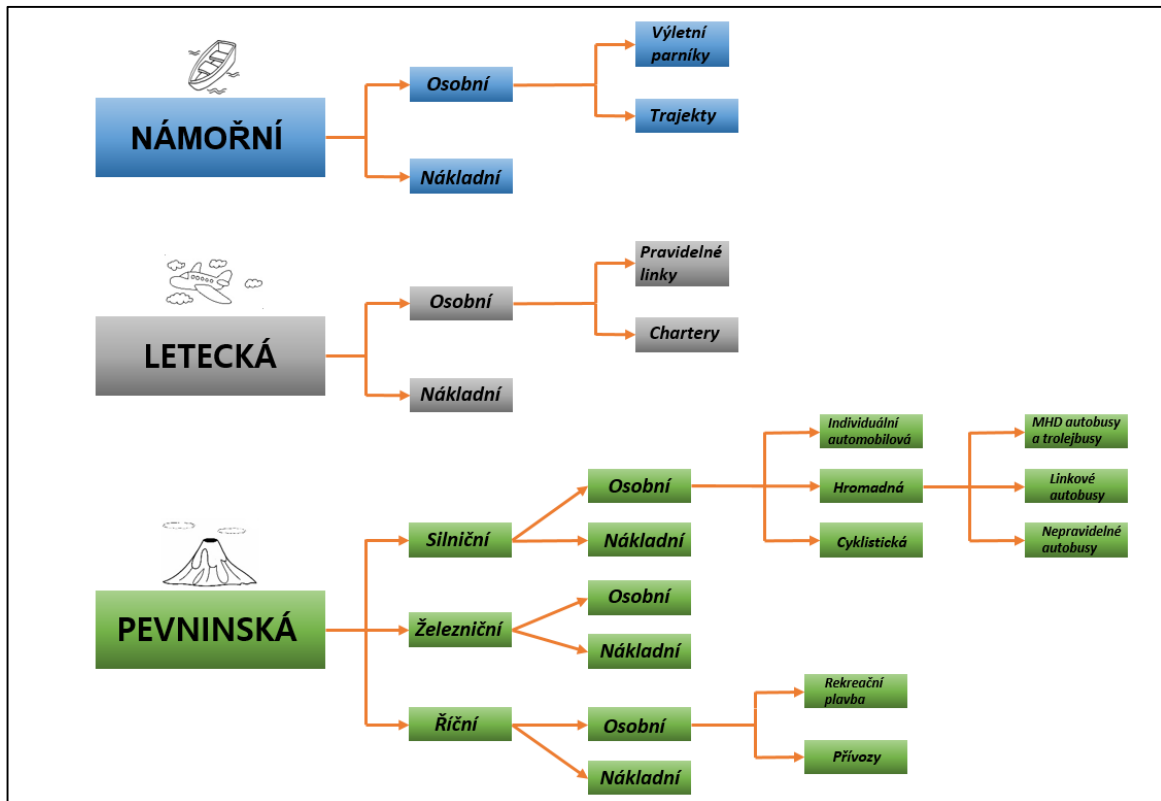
NÁMOŘNÍ

Osobní

Výletní parníky

Trajekty

Nákladní

LETECKÁ

Osobní

Pravidelné linky

Chartery

Nákladní

PEVNINSKÁ

Silniční

Osobní

Individuální automobilová

Hromadná

MHD autobusy a trolejbusy

Linkové autobusy

Nepravidelné autobusy

Cyklistická

Nákladní

Železniční

Osobní

Nákladní

Říční

Osobní

Rekreační plavba

Přívozy

Nákladní